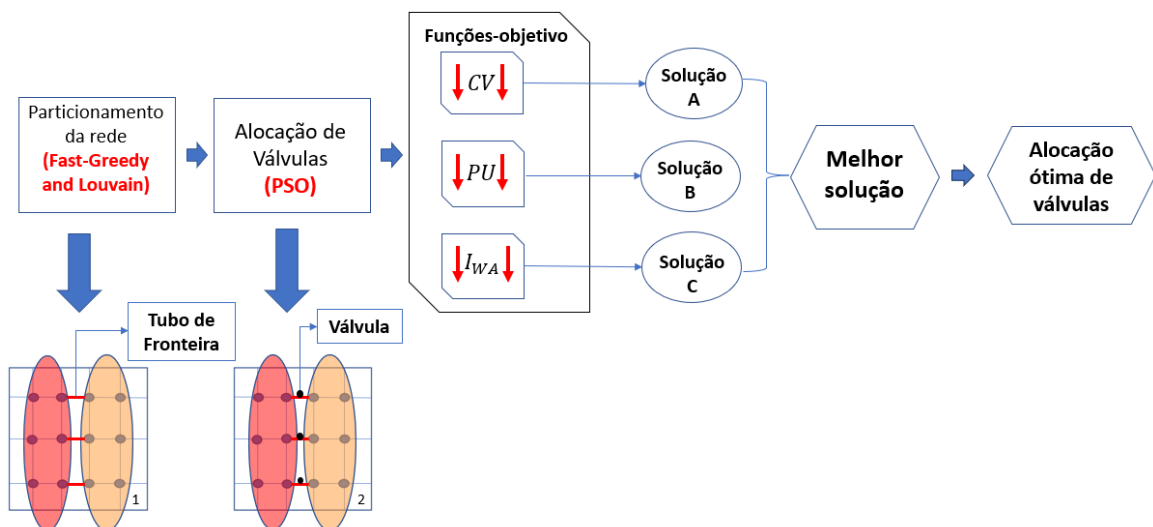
Particionamento da rede
(Fast-Greedy and Louvain)

Alocação de Válvulas
(PSO)

Funções-objetivo

$CV$

$PU$

$I_{WA}$

Solução A

Solução B

Solução C

Melhor solução

Alocação ótima de válvulas

Tubo de Fronteira

Válvula

1

2